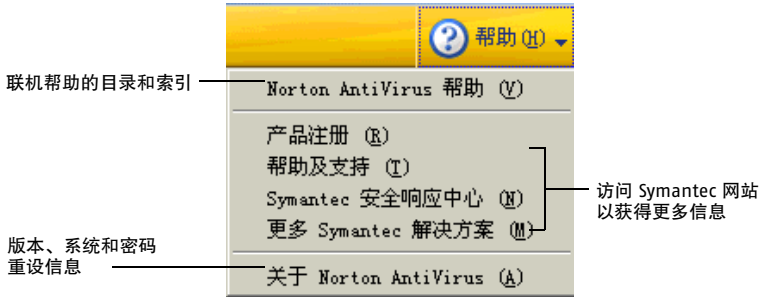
帮助(H)

联机帮助的目录和索引

Norton AntiVirus 帮助 (V)

产品注册 (R)
帮助及支持 (T)
Symantec 安全响应中心 (N)
更多 Symantec 解决方案 (M)

访问 Symantec 网站以获得更多信息

版本、系统和密码重设信息

关于 Norton AntiVirus (A)